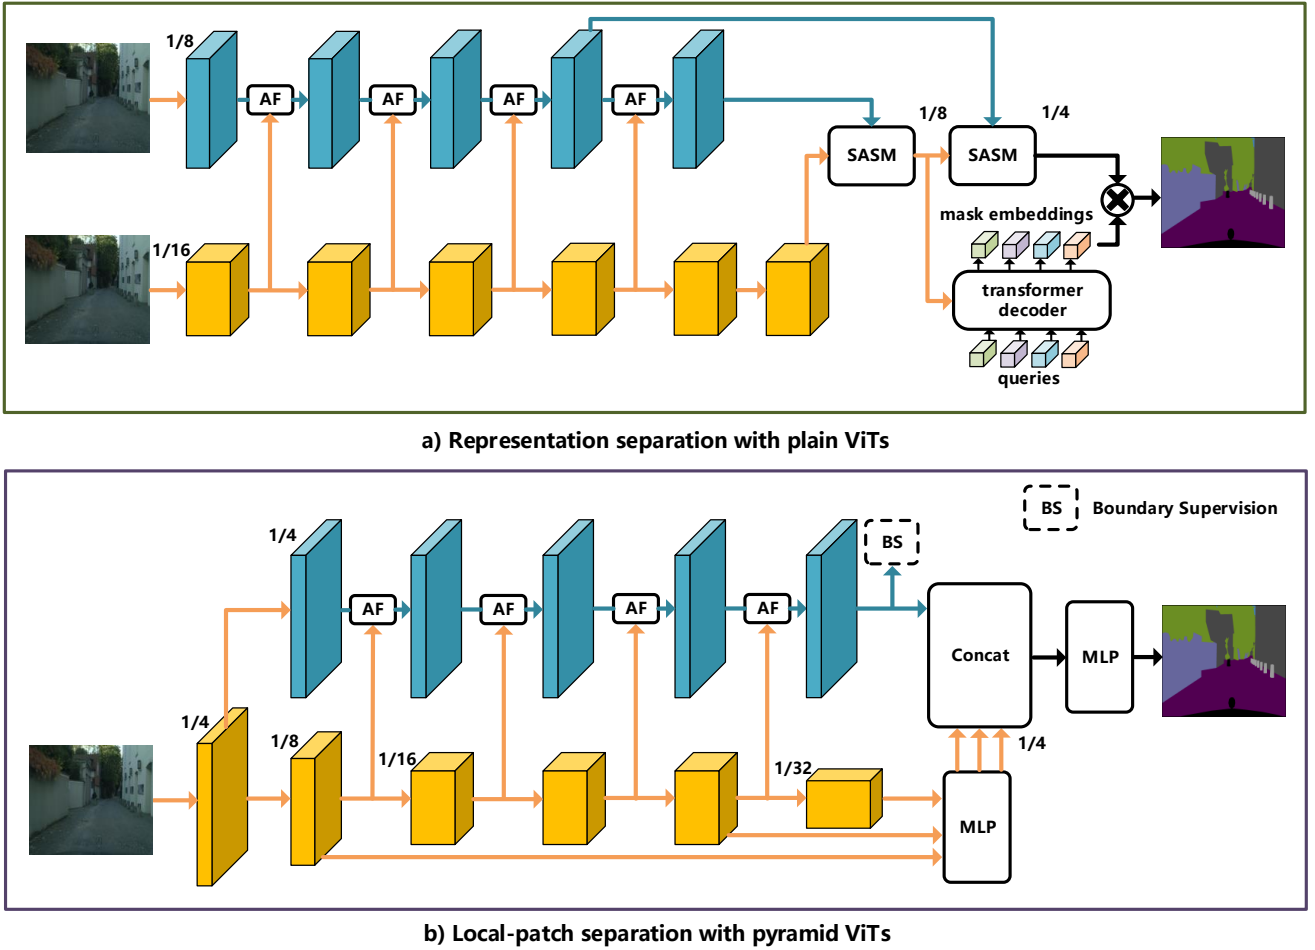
1/8

AF

AF

AF

AF

1/16

SASM

1/8

SASM

1/4

mask embeddings

transformer decoder

queries

a) Representation separation with plain ViTs

BS Boundary Supervision

1/4

AF

AF

AF

AF

BS

Concat

MLP

1/4

1/8

1/16

1/32

1/4

MLP

b) Local-patch separation with pyramid ViTs